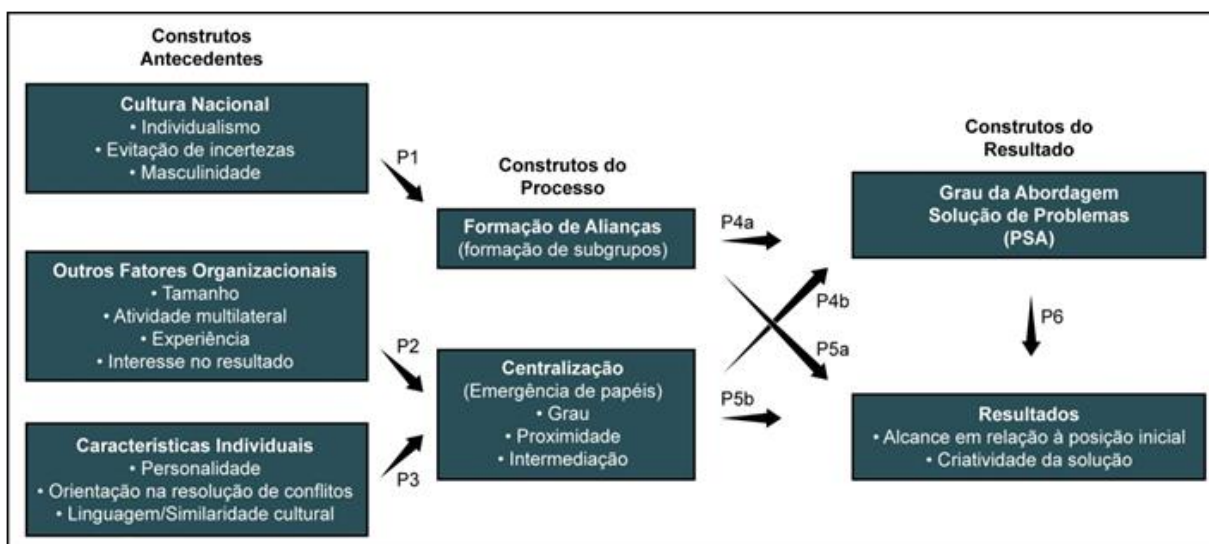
Construtos Antecedentes

Cultura Nacional
• Individualismo
• Evitação de incertezas
• Masculinidade

Outros Fatores Organizacionais
• Tamanho
• Atividade multilateral
• Experiência
• Interesse no resultado

Caracteristicas Individuais
• Personalidade
• Orientação na resolução de conflitos
• Linguagem/Similaridade cultural

P1

P2

P3

Construtos do Processo

Formação de Alianças
(formação de subgrupos)

Centralização
(Emergência de papéis)
• Grau
• Proximidade
• Intermediação

P4a

P4b

P5a

P5b

Construtos do Resultado

Grau da Abordagem Solução de Problemas (PSA)

P6

Resultados
• Alcance em relação à posição inicial
• Criatividade da solução